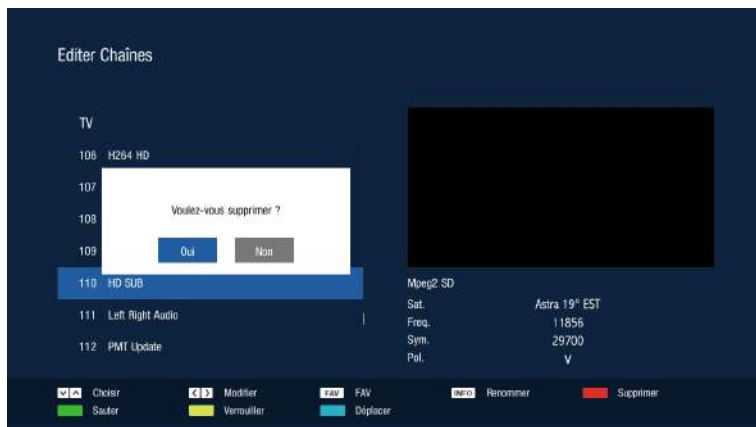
Editer Chaînes

TV

106 H264 HD

107

108

109

Voulez-vous supprimer ?

Oui Non

110 HD SUB

111 Left Right Audio

112 PMT Update

Mpeg2 SD

| | |
|---|---|
| Sat. | Astra 19° EST |
| Freq. | 11856 |
| Sym. | 29700 |
| Pol. | V |

Choisir Modifier FAV FAV INFO Renommer Supprimer

Sauter Verrouiller Déplacer